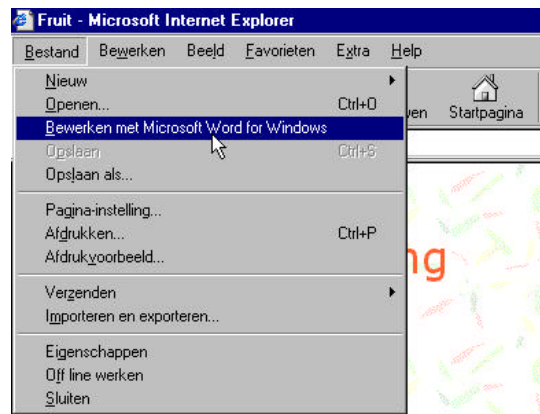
Fruit - Microsoft Internet Explorer

Bestand Bewerken Beeld Favorieten Extra Help

Nieuw
Openen... Ctrl+O
Bewerken met Microsoft Word for Windows
Opslaan Ctrl+S
Opslaan als...

Pagina-instelling...
Afdrukken... Ctrl+P
Afdrukvoorbeeld...

Verzenden
Importeren en exporteren...

Eigenschappen
Off line werken
Sluiten

wen Startpagina

ng